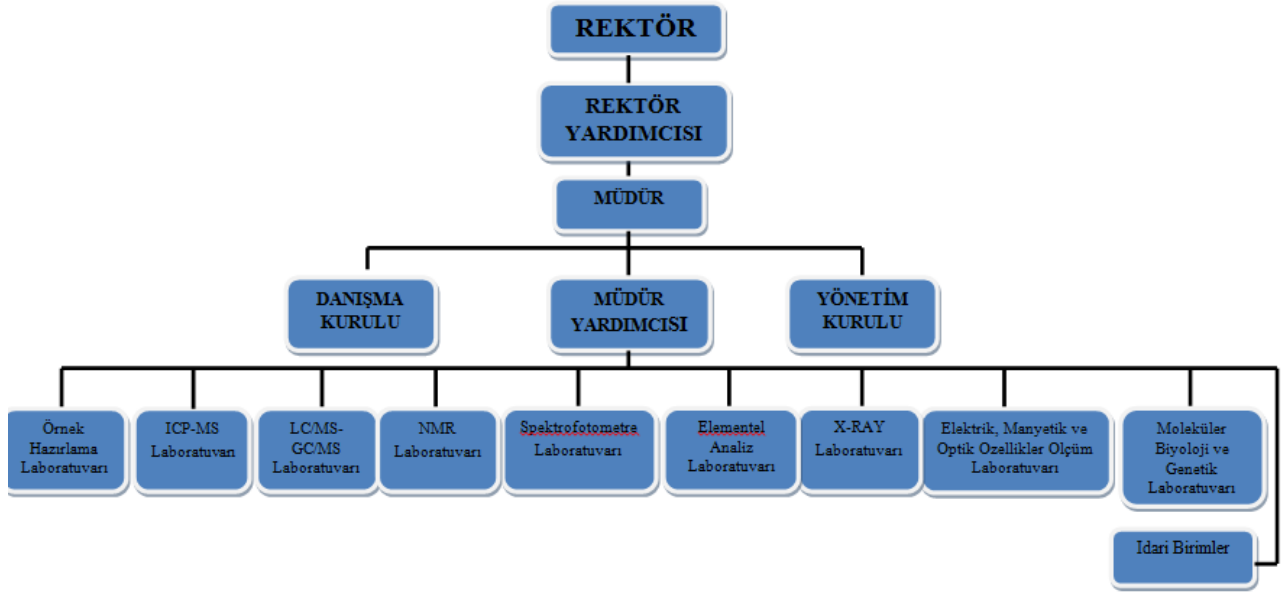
REKTÖR

REKTÖR YARDIMCISI

MÜDÜR

DANIŞMA KURULU

MÜDÜR YARDIMCISI

YÖNETİM KURULU

Örnek Hazırlama Laboratuvarı

ICP-MS Laboratuvarı

LC/MS-GC/MS Laboratuvarı

NMR Laboratuvarı

Spektrofotometre Laboratuvarı

Elementel Analiz Laboratuvarı

X-RAY Laboratuvarı

Elektrik, Manyetik ve Optik Ozellikler Olçüm Laboratuvarı

Moleküler Biyoloji ve Genetik Laboratuvarı

Idari Birimler